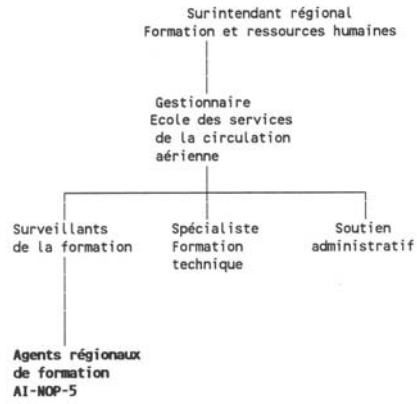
Surintendant régional
Formation et ressources humaines

Gestionnaire
Ecole des services de la circulation aérienne

Surveillants de la formation

Spécialiste Formation technique

Soutien administratif

Agents régionaux de formation AI-NOP-5